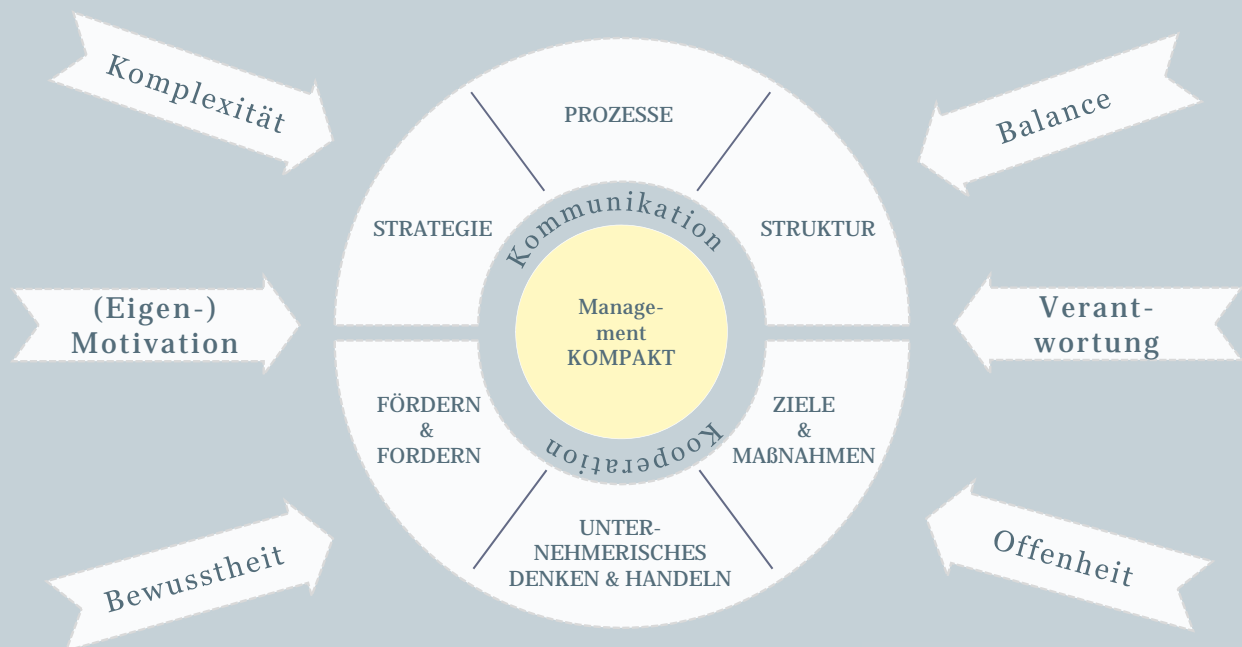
Komplexität

(Eigen-)
Motivation

Bewusstheit

PROZESSE

STRATEGIE

STRUKTUR

Kommunikation

Manage-
ment
KOMPAKT

Kooperation

FÖRDERN
&
FORDERN

ZIELE
&
MAßNAHMEN

UNTER-
NEHMERISCHES
DENKEN & HANDELN

Balance

Verant-
wortung

Offenheit